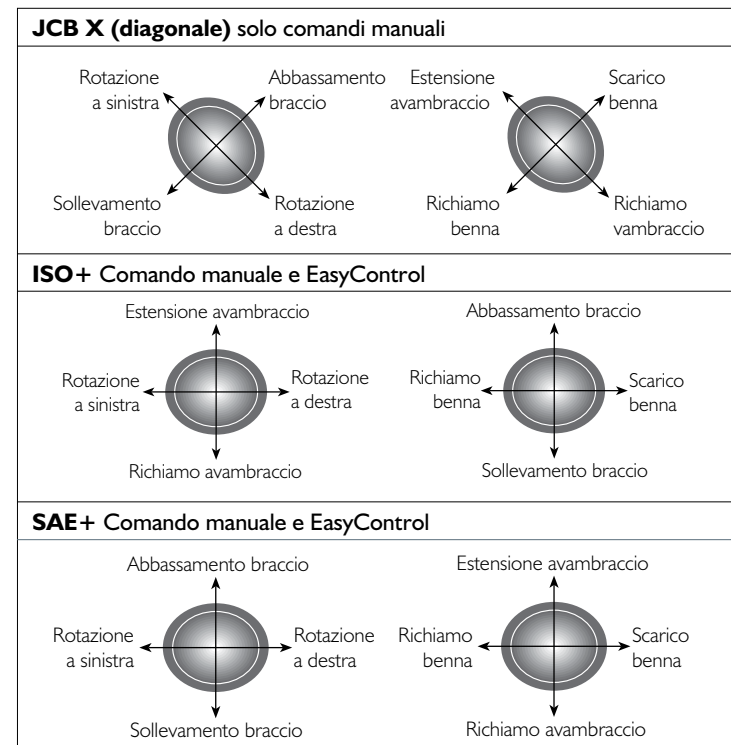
**JCB X (diagonale)** solo comandi manuali

Rotazione a sinistra

Abbassamento braccio

Sollevamento braccio

Rotazione a destra

Estensione avambraccio

Scarico benna

Richiamo benna

Richiamo vambraccio

**ISO+** Comando manuale e EasyControl

Estensione avambraccio

Rotazione a sinistra

Rotazione a destra

Richiamo avambraccio

Abbassamento braccio

Richiamo benna

Scarico benna

Sollevamento braccio

**SAE+** Comando manuale e EasyControl

Abbassamento braccio

Rotazione a sinistra

Rotazione a destra

Sollevamento braccio

Estensione avambraccio

Richiamo benna

Scarico benna

Richiamo avambraccio